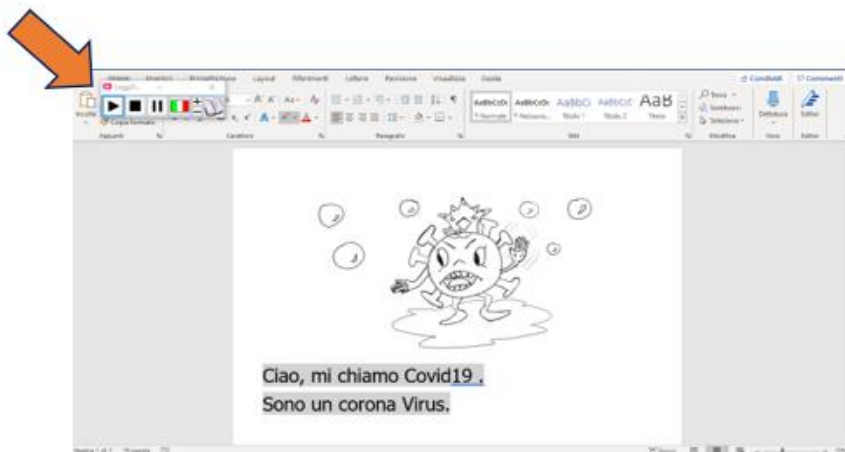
Home Inserisci Progettazione Layout Riferimenti Lettere Revisione Visualizza Guida

Condividi Commenti

Leggi

Incolla Copia formato

Appunti Carattere Paragrafo Stili Modifica Voce Editor

AaBbCcDc AaBbCcDc AaBbCc AaBbCcC AaB

Normale Nessuna Titolo 1 Titolo 2 Titolo

Trova Sostituisci Seleziona

Dettatura Editor

Ciao, mi chiamo Covid19 .

Sono un corona Virus.